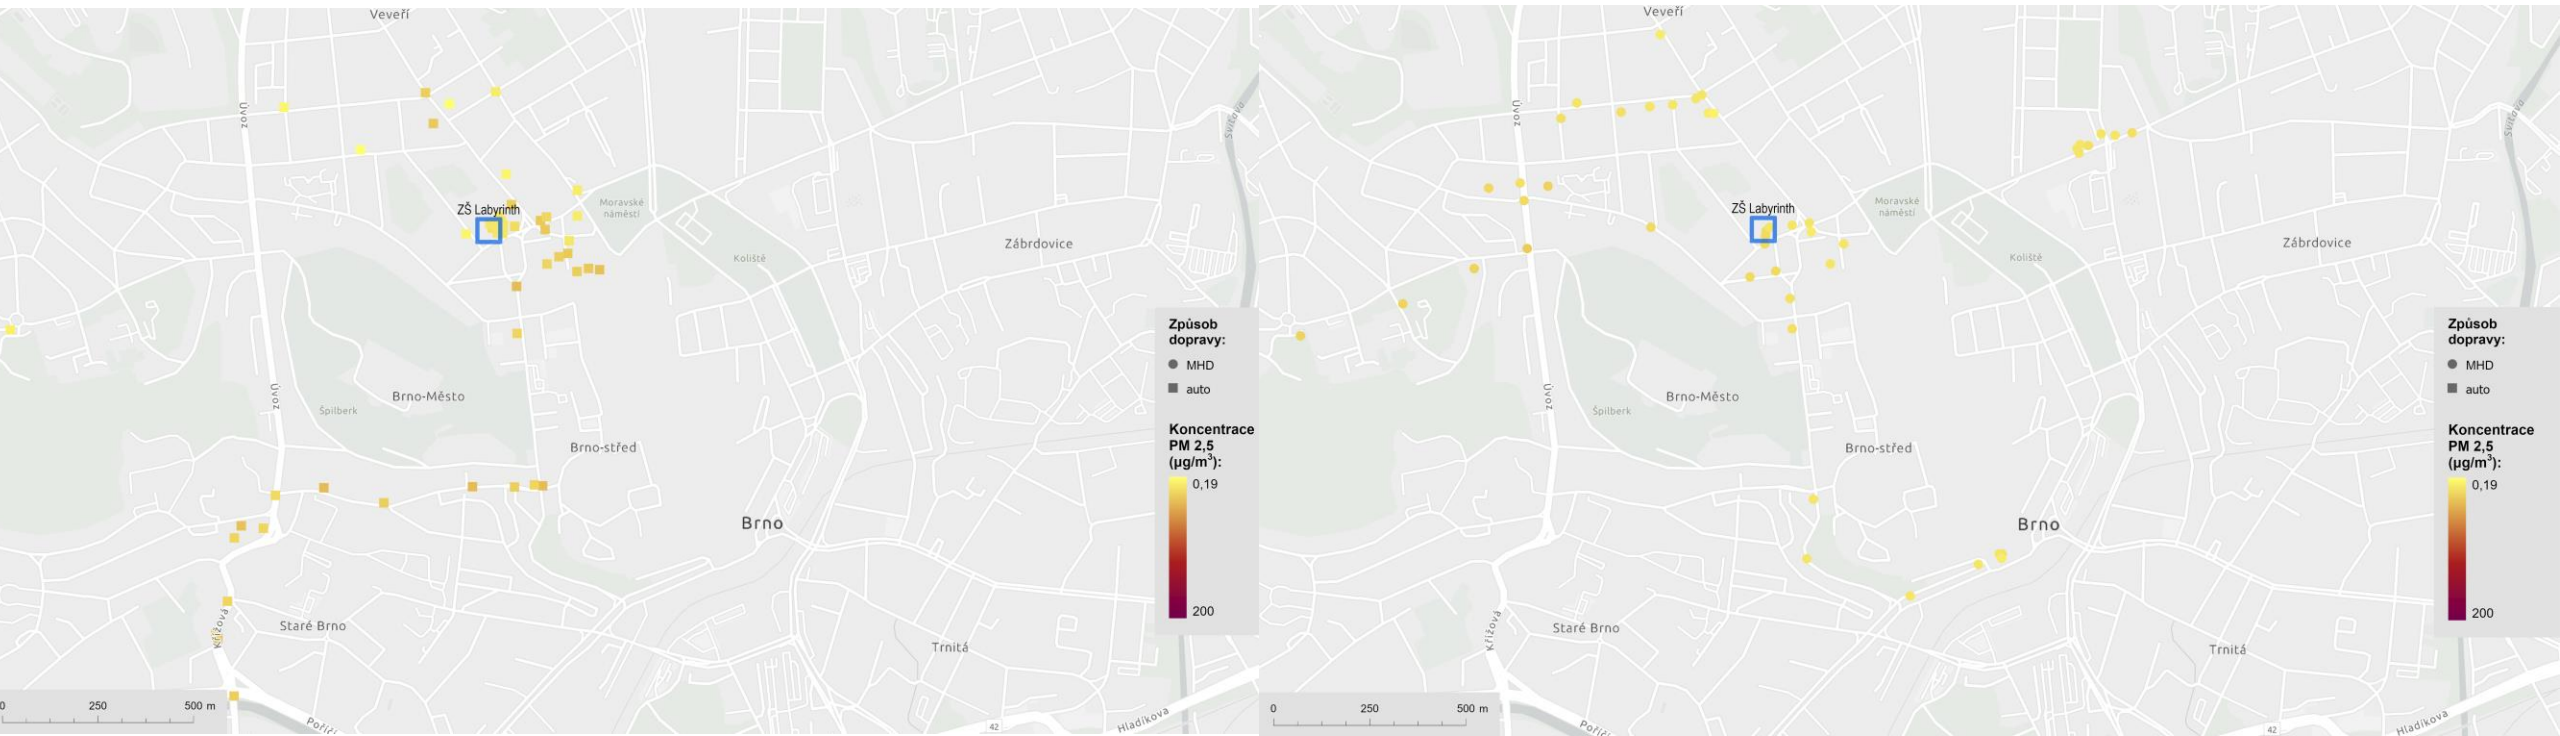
Veveří
Úvoz
Svitava
ZŠ Labyrinth
Moravské náměstí
Koliště
Zábrdovice
Úvoz
Špilberk
Brno-Město
Brno-střed
Brno
Staré Brno
Křížová
Trnitá
Poříčí
Hladíkova
42
0
250
500 m

Způsob dopravy:
MHD
auto
Koncentrace PM 2,5 (μg/m$^3$):
0,19
200

Veveří
Úvoz
Svitava
ZŠ Labyrinth
Moravské náměstí
Koliště
Zábrdovice
Úvoz
Špilberk
Brno-Město
Brno-střed
Brno
Staré Brno
Křížová
Trnitá
Poříčí
Hladíkova
42
0
250
500 m

Způsob dopravy:
MHD
auto
Koncentrace PM 2,5 (μg/m$^3$):
0,19
200